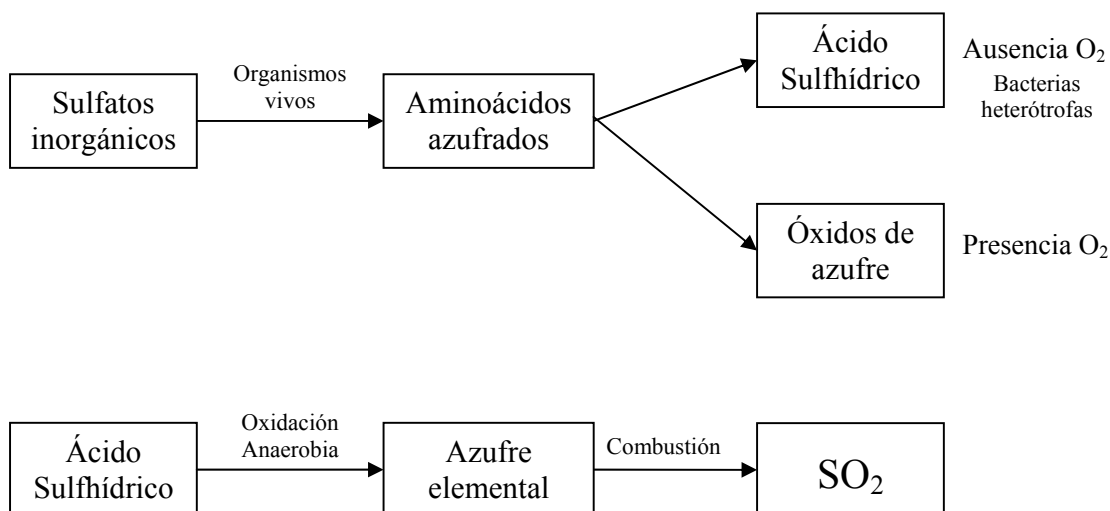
Sulfatos inorgánicos

Organismos vivos

Aminoácidos azufrados

Ácido Sulfhídrico

Ausencia $O_2$
Bacterias heterótrofas

Óxidos de azufre

Presencia $O_2$

Ácido Sulfhídrico

Oxidación Anaerobia

Azufre elemental

Combustión

$SO_2$